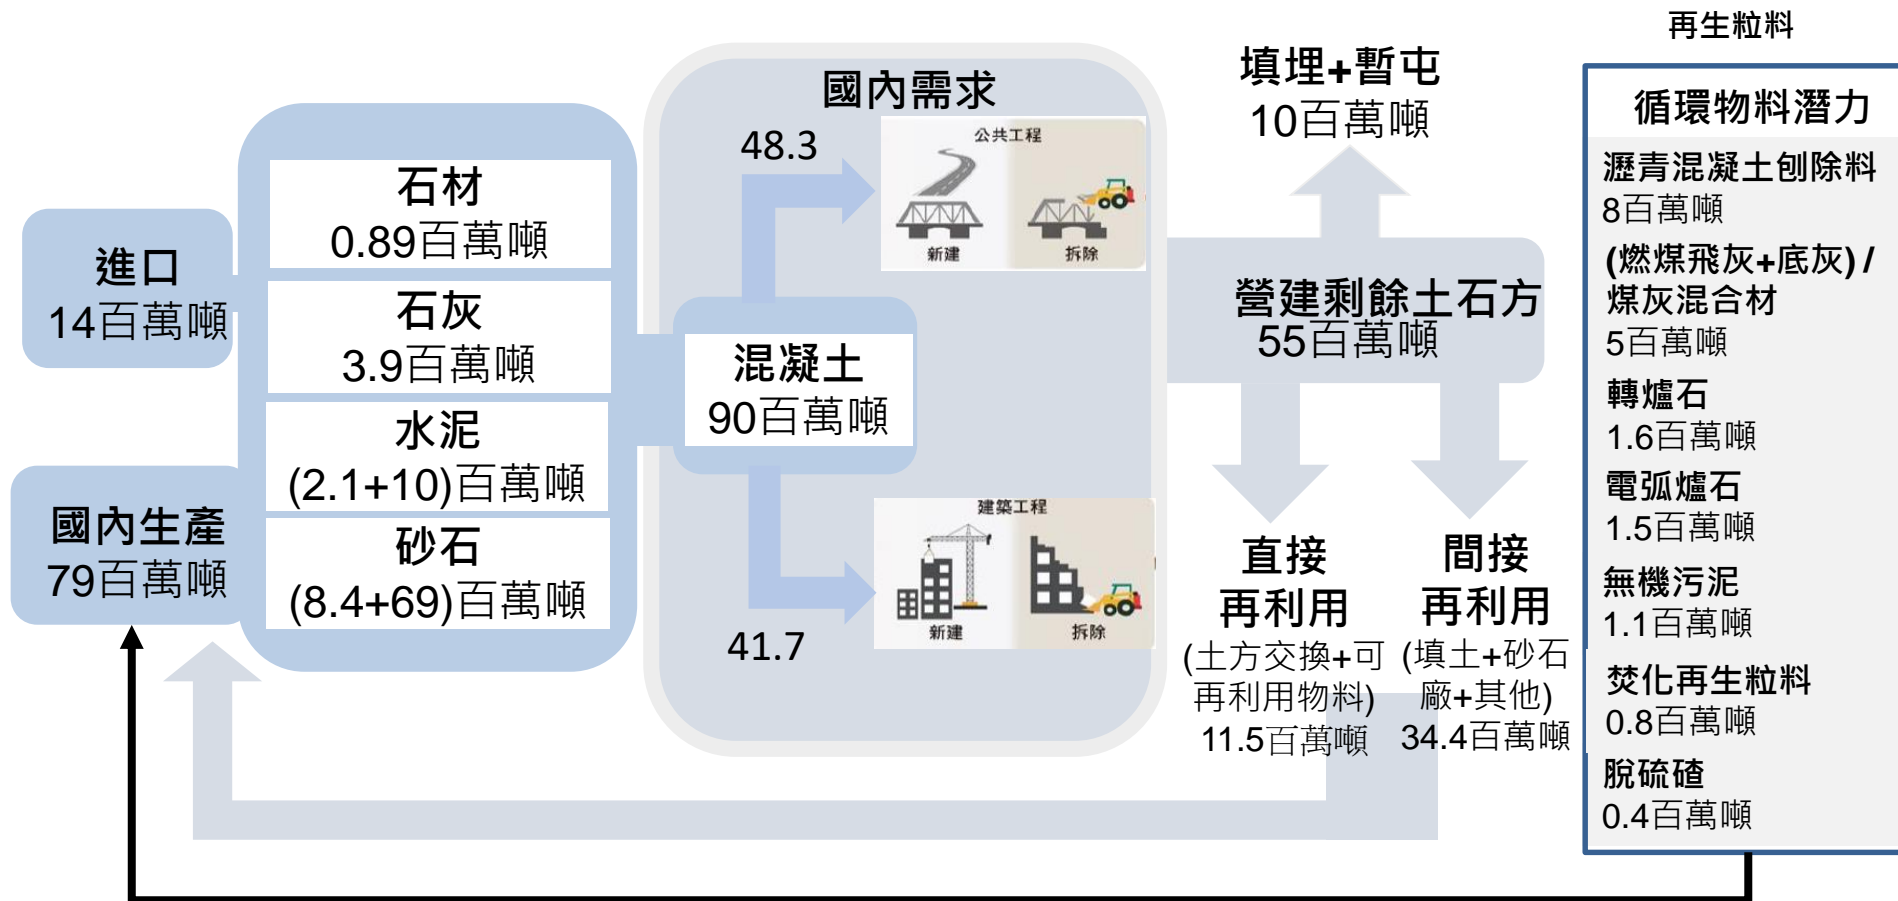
再生粒料

進口
14百萬噸

國內生產
79百萬噸

石材
0.89百萬噸

石灰
3.9百萬噸

水泥
(2.1+10)百萬噸

砂石
(8.4+69)百萬噸

國內需求

48.3

公共工程

新建

拆除

混凝土
90百萬噸

建築工程

新建

拆除

41.7

填埋+暫屯
10百萬噸

營建剩餘土石方
55百萬噸

直接
再利用
(土方交換+可再利用物料)
11.5百萬噸

間接
再利用
(填土+砂石廠+其他)
34.4百萬噸

循環物料潛力

瀝青混凝土刨除料
8百萬噸

(燃煤飛灰+底灰)/
煤灰混合材
5百萬噸

轉爐石
1.6百萬噸

電弧爐石
1.5百萬噸

無機污泥
1.1百萬噸

焚化再生粒料
0.8百萬噸

脫硫碴
0.4百萬噸